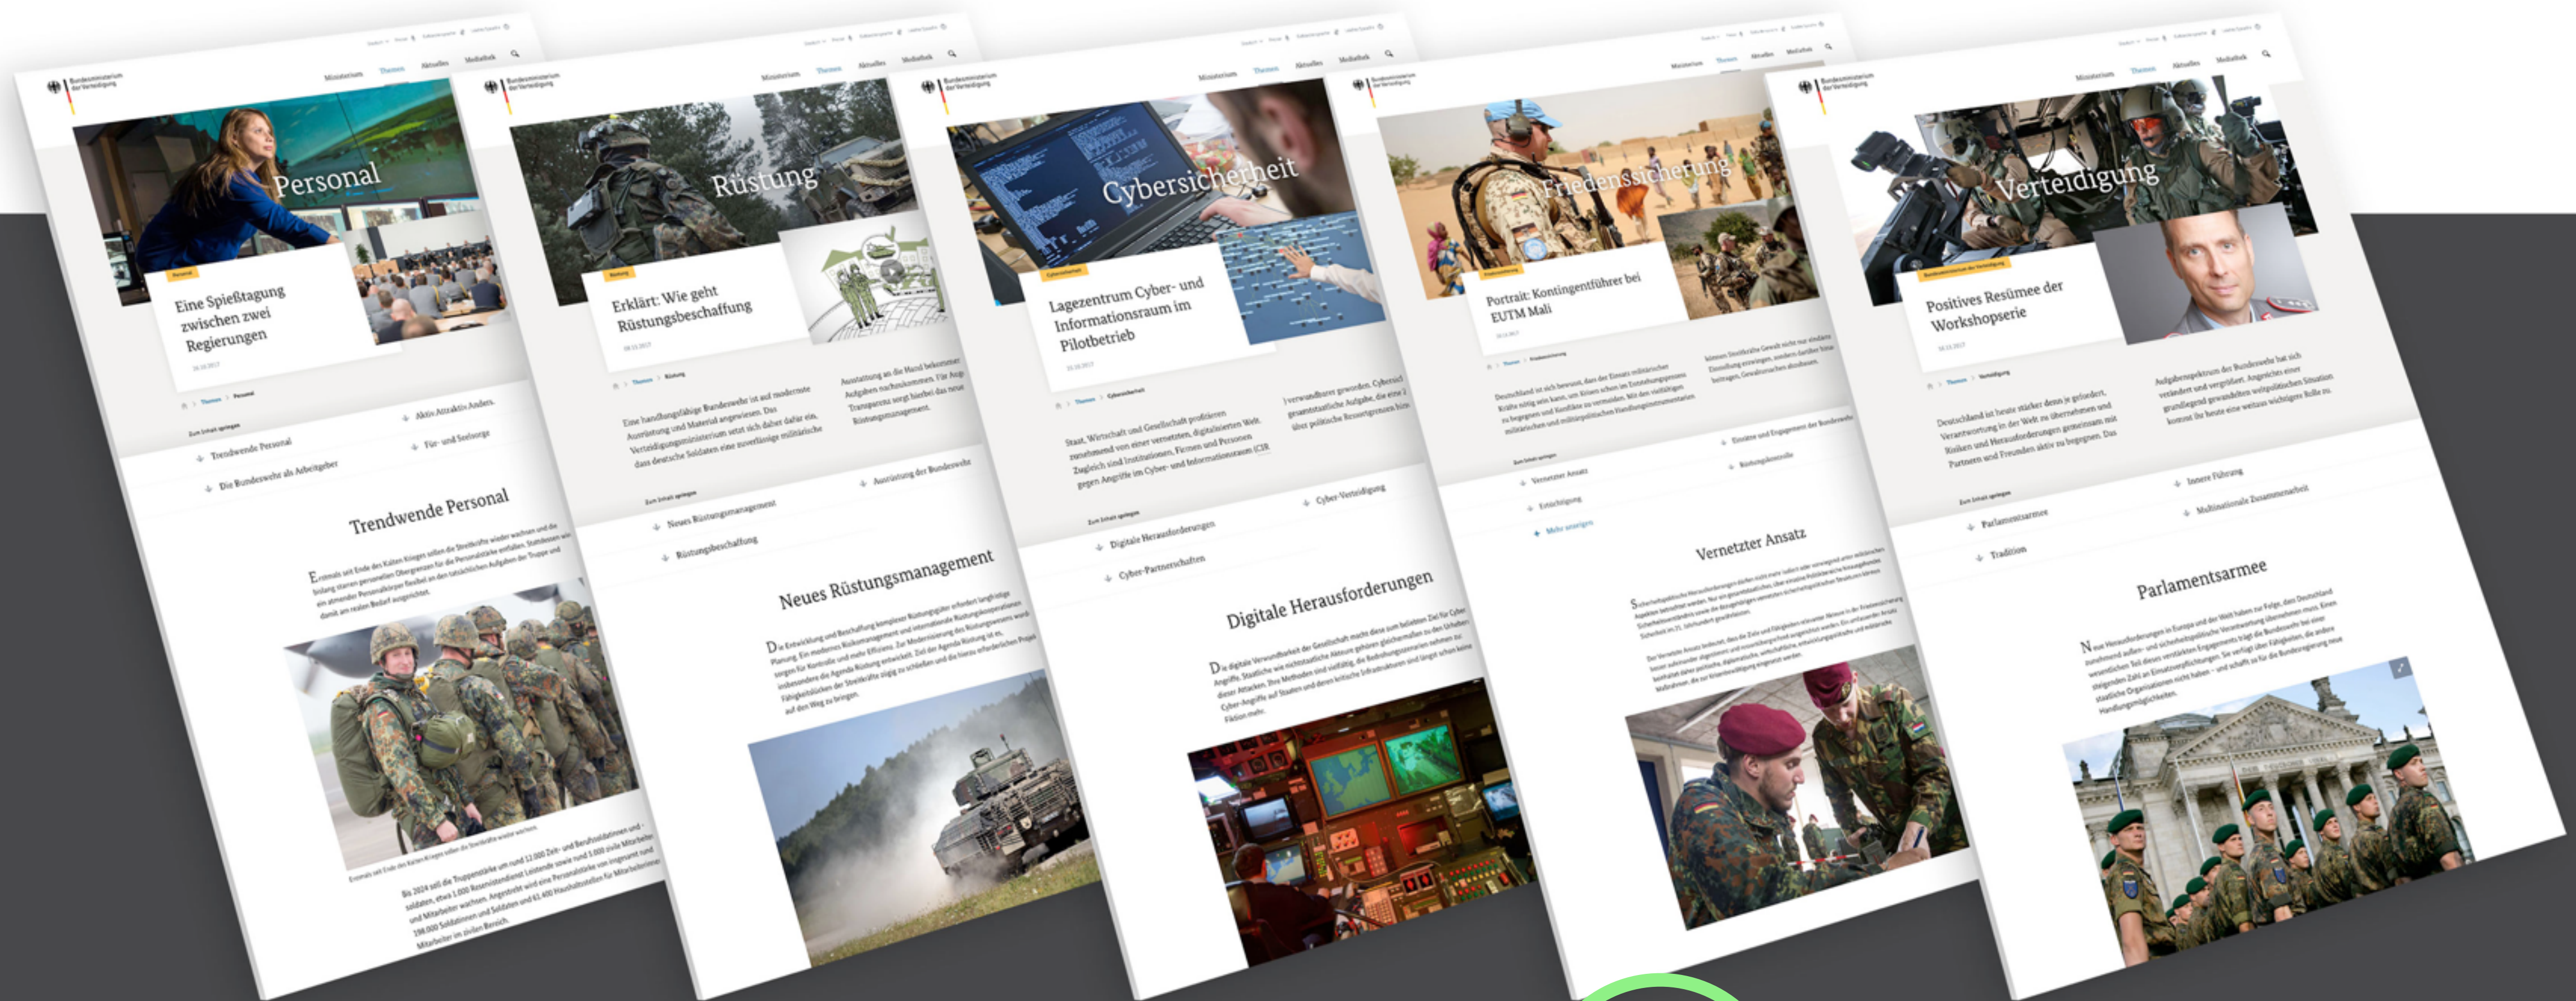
Bundesministerium der Verteidigung

Ministerium Themen Aktuelles Mediathek

Personal

Personal

Eine Spießtagung zwischen zwei Regierungen

Themen > Personal

Zum Inhalt springen

Trendwende Personal

Die Bundeswehr als Arbeitgeber

Aktiv. Attraktiv. Anders.

Für- und Seelsorge

Trendwende Personal

Bundesministerium der Verteidigung

Ministerium Themen Aktuelles Mediathek

Rüstung

Rüstung

Erklärt: Wie geht Rüstungsbeschaffung

Themen > Rüstung

Zum Inhalt springen

Neues Rüstungsmanagement

Rüstungsbeschaffung

Ausrüstung der Bundeswehr

Neues Rüstungsmanagement

Bundesministerium der Verteidigung

Ministerium Themen Aktuelles Mediathek

Cybersicherheit

Cybersicherheit

Lagezentrum Cyber- und Informationsraum im Pilotbetrieb

Themen > Cybersicherheit

Zum Inhalt springen

Digitale Herausforderungen

Cyber-Partnerschaften

Cyber-Verteidigung

Digitale Herausforderungen

Bundesministerium der Verteidigung

Ministerium Themen Aktuelles Mediathek

Friedenssicherung

Portrait: Kontingentführer bei EUTM Mali

Themen > Friedenssicherung

Zum Inhalt springen

Vernetzter Ansatz

Entwicklung

Mehr anzeigen

Einsätze und Engagement der Bundeswehr

Rüstungskontrolle

Vernetzter Ansatz

Bundesministerium der Verteidigung

Ministerium Themen Aktuelles Mediathek

Verteidigung

Positives Resümee der Workshopserie

Themen > Verteidigung

Zum Inhalt springen

Parlamentsarmee

Tradition

Innere Führung

Multinationale Zusammenarbeit

Parlamentsarmee